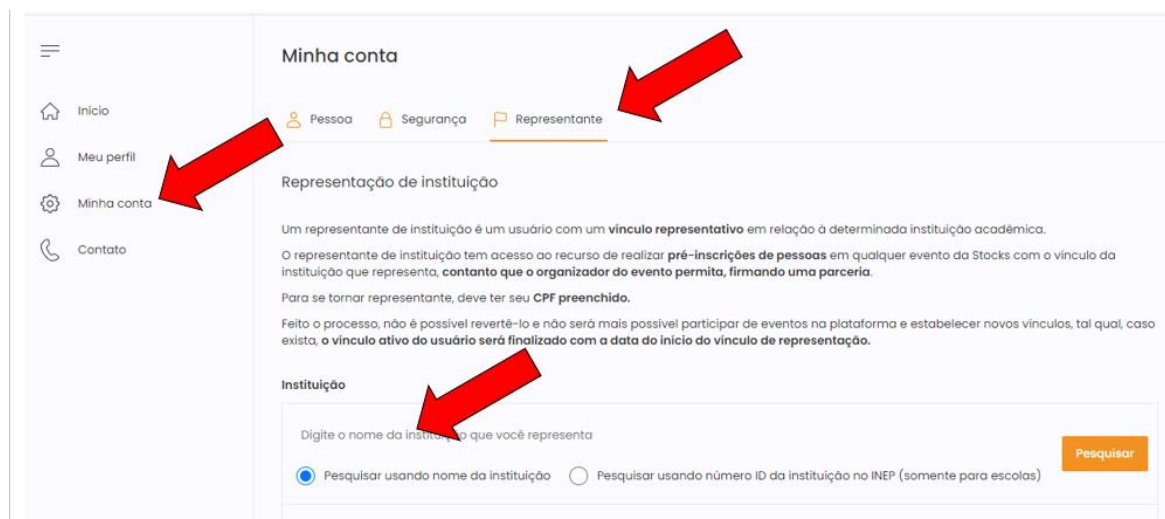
Inicio

Meu perfil

Minha conta

Contato

Minha conta

Pessoa Segurança Representante

Representação de instituição

Um representante de instituição é um usuário com um **vínculo representativo** em relação à determinada instituição acadêmica.

O representante de instituição tem acesso ao recurso de realizar **pré-inscrições de pessoas** em qualquer evento da Stocks com o vínculo da instituição que representa, **contanto que o organizador do evento permita, firmando uma parceria**.

Para se tornar representante, deve ter seu **CPF preenchido.**

Feito o processo, não é possível revertê-lo e não será mais possível participar de eventos na plataforma e estabelecer novos vínculos, tal qual, caso exista, **o vínculo ativo do usuário será finalizado com a data do início do vínculo de representação.**

**Instituição**

Digite o nome da institu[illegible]o que você representa

Pesquisar

Pesquisar usando nome da instituição Pesquisar usando número ID da instituição no INEP (somente para escolas)